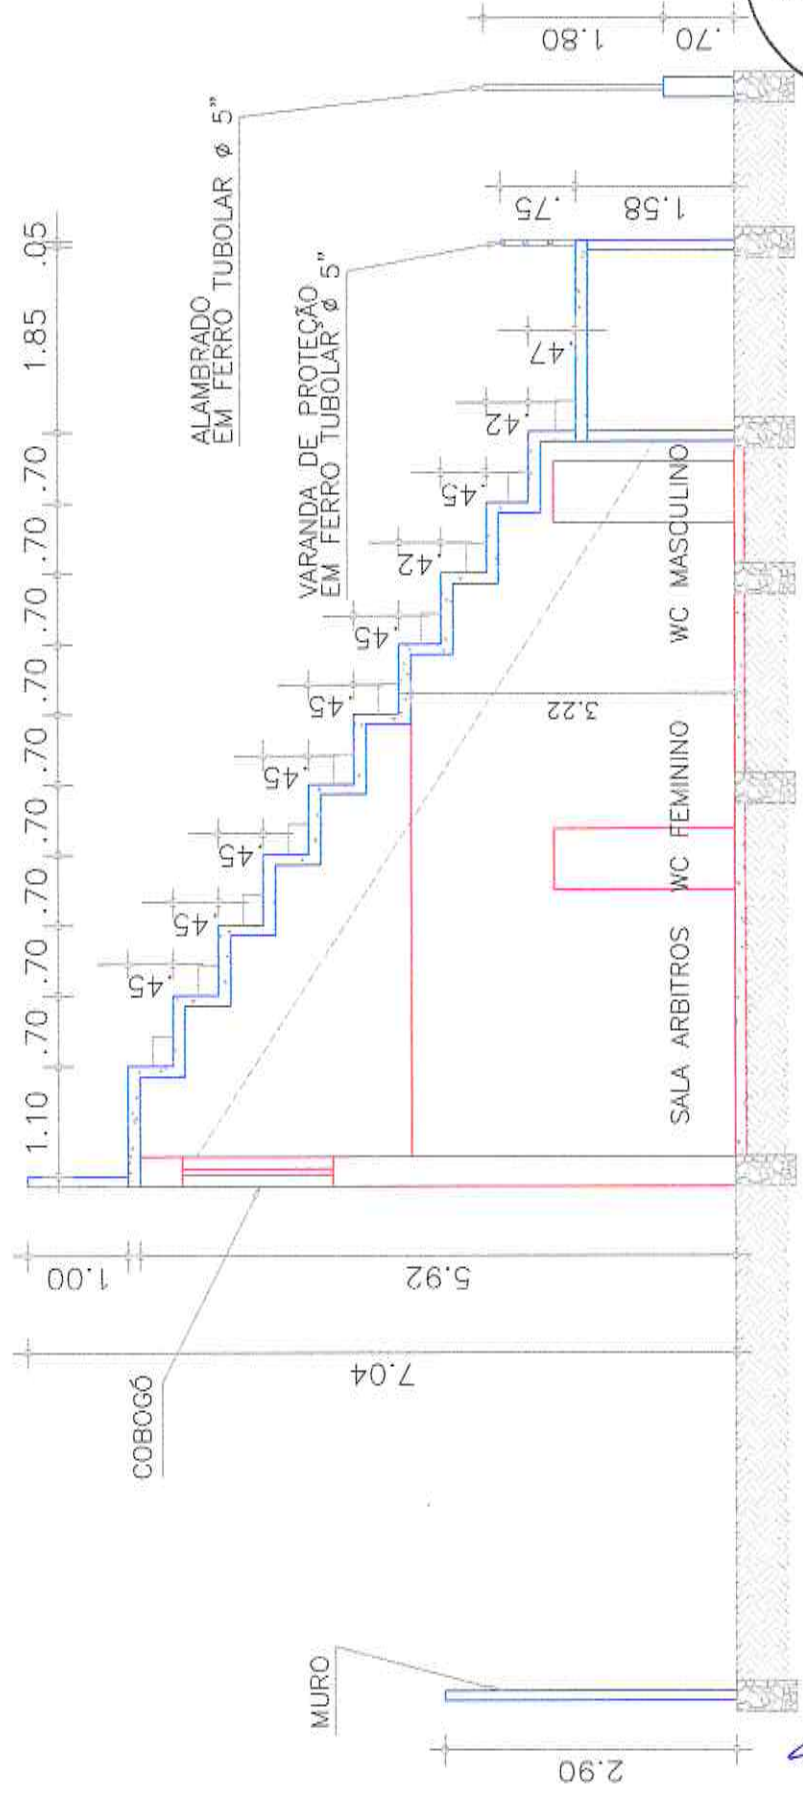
1.10 .70 .70 .70 .70 .70 .70 .70 .70 1.85 .05

ALAMBRADO
EM FERRO TUBOLAR ø 5"

VARANDA DE PROTEÇÃO
EM FERRO TUBOLAR ø 5"

1.80
.70

.75
1.58

.47
.42
.45
.42
.45
.45
.45
.45
.45
.45

3.22

WC MASCULINO

WC FEMININO

SALA ARBITROS

1.00
5.92
7.04

COBOGÓ

MURO

2.90